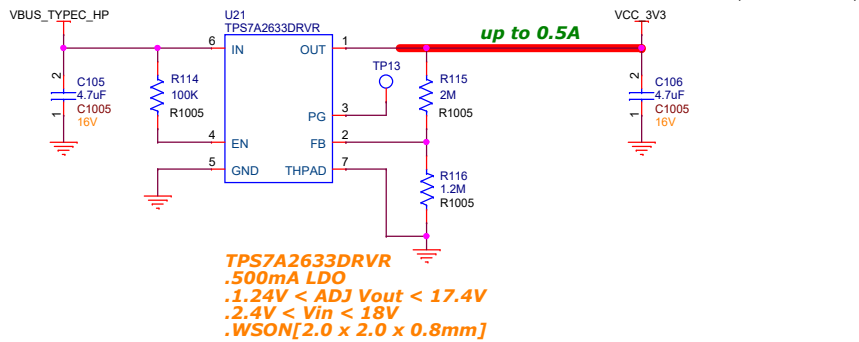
VBUS_TYPEC_HP

U21
TPS7A2633DRVR

VCC_3V3

up to 0.5A

6 IN
OUT 1
PG 3
4 EN
FB 2
5 GND
THPAD 7

TP13

2
C105
4.7uF
1
C1005
16V

R114
100K
R1005

R115
2M
R1005

R116
1.2M
R1005

2
C106
4.7uF
1
C1005
16V

TPS7A2633DRVR
.500mA LDO
.1.24V < ADJ Vout < 17.4V
.2.4V < Vin < 18V
.WSON[2.0 x 2.0 x 0.8mm]